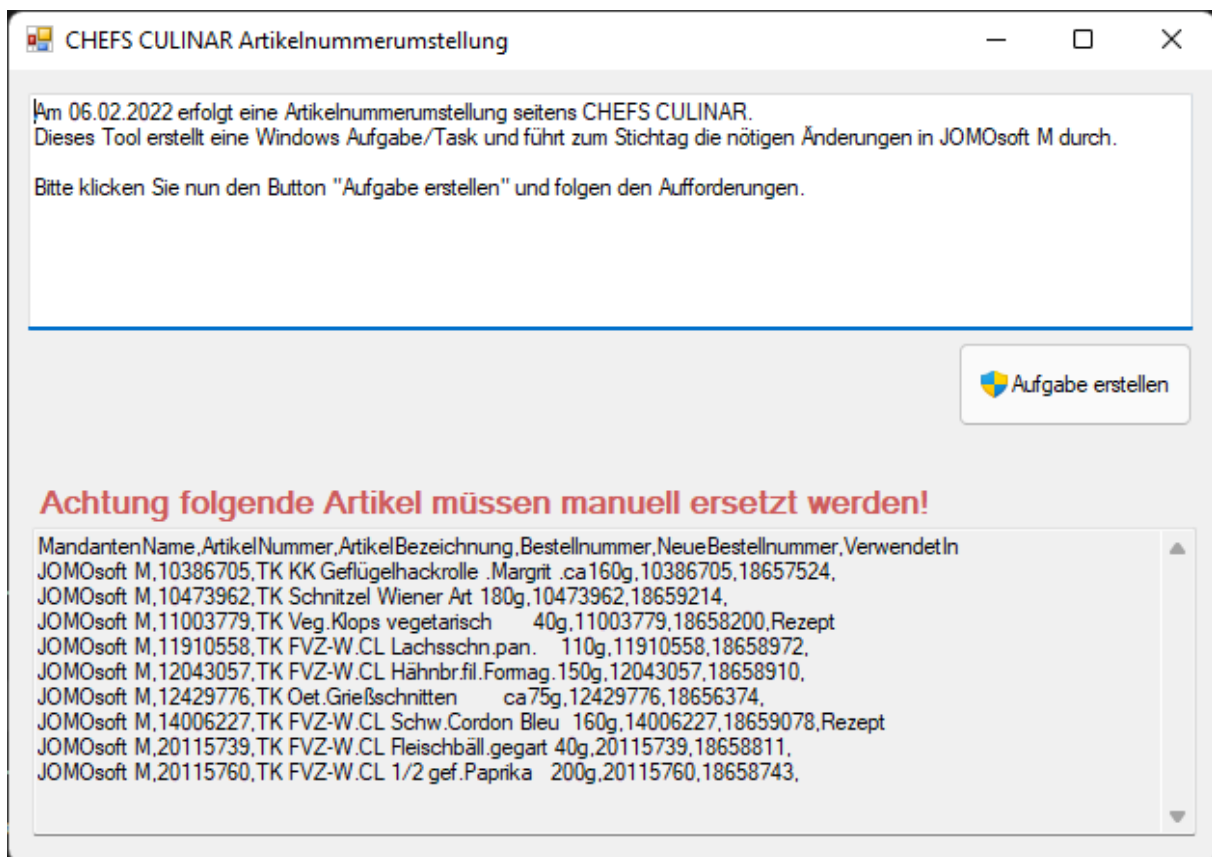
CHEFS CULINAR Artikelnummerumstellung

Am 06.02.2022 erfolgt eine Artikelnummerumstellung seitens CHEFS CULINAR.
Dieses Tool erstellt eine Windows Aufgabe/Task und führt zum Stichtag die nötigen Änderungen in JOMOsoft M durch.

Bitte klicken Sie nun den Button "Aufgabe erstellen" und folgen den Aufforderungen.

Aufgabe erstellen

Achtung folgende Artikel müssen manuell ersetzt werden!

MandantenName,ArtikelNummer,ArtikelBezeichnung,Bestellnummer,NeueBestellnummer,VerwendetIn
JOMOsoft M,10386705,TK KK Geflügelhackrolle .Margrit .ca160g,10386705,18657524,
JOMOsoft M,10473962,TK Schnitzel Wiener Art 180g,10473962,18659214,
JOMOsoft M,11003779,TK Veg.Klops vegetarisch 40g,11003779,18658200,Rezept
JOMOsoft M,11910558,TK FVZ-W.CL Lachsschn.pan. 110g,11910558,18658972,
JOMOsoft M,12043057,TK FVZ-W.CL Hähnbr.fil.Formag.150g,12043057,18658910,
JOMOsoft M,12429776,TK Oet.Grießschnitten ca75g,12429776,18656374,
JOMOsoft M,14006227,TK FVZ-W.CL Schw.Cordon Bleu 160g,14006227,18659078,Rezept
JOMOsoft M,20115739,TK FVZ-W.CL Fleischbäll.gegart 40g,20115739,18658811,
JOMOsoft M,20115760,TK FVZ-W.CL 1/2 gef.Paprika 200g,20115760,18658743,